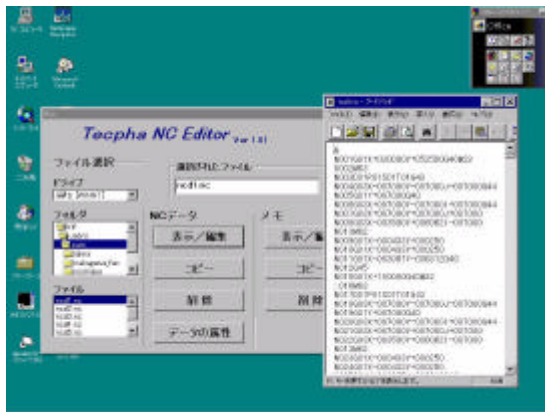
Tecpha NC Editor Ver 1.0

ファイル選択

ドライブ

選択されたファイル

ncdf.nc

フォルダ

NCデータ

メモ

表示／編集

表示／編

コピー

コピー

削除

削除

データの属性

ファイル

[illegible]

Office

%
N0010G91G28X0Y0Z0
G92X0Y0Z0
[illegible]
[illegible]
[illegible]
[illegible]
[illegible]
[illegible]
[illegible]
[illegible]
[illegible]
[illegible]
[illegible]
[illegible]
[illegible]
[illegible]
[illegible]
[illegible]
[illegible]
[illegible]
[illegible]
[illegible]
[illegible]
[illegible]
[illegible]